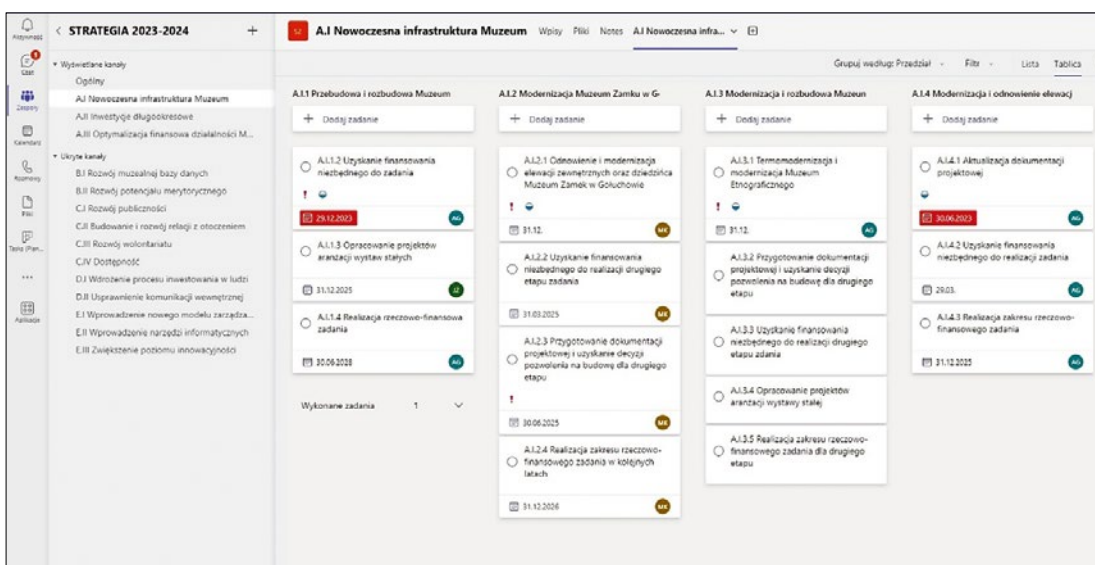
Aktywność
Czat
Zespoły
Kalendarz
Rozmowy
Pliki
Tablica
...
Aplikacje

< STRATEGIA 2023-2024 +

Wyświetlane kanały
Ogólny
A.I Nowoczesna infrastruktura Muzeum
A.II Inwestycje długookresowe
A.III Optymalizacja finansowa działalności M...
Ukryte kanały
B.I Rozwój muzealnej bazy danych
B.II Rozwój potencjału merytorycznego
C.I Rozwój publiczności
C.II Budowanie i rozwój relacji z otoczeniem
C.III Rozwój wolontariatu
C.IV Dostępność
D.I Wdrożenie procesu inwestowania w ludzi
D.II Usprawnienie komunikacji wewnętrznej
E.I Wprowadzenie nowego modelu zarządza...
E.II Wprowadzenie narzędzi informatycznych
E.III Zwiększenie poziomu innowacyjności

SI A.I Nowoczesna infrastruktura Muzeum Wpisy Pliki Notes A.I Nowoczesna infra... ⌄ +

Grupuj według: Przedział ⌄ Filtr ⌄ Lista Tablica

A.I.1 Przebudowa i rozbudowa Muzeum
+ Dodaj zadanie
A.I.1.2 Uzyskanie finansowania niezbędnego do zadania
! 
29.12.2023 AG
A.I.1.3 Opracowanie projektów aranżacji wystaw stałych
31.12.2025 JZ
A.I.1.4 Realizacja rzeczowo-finansowa zadania
30.06.2028 AG
Wykonane zadania 1 ⌄

A.I.2 Modernizacja Muzeum Zamku w G
+ Dodaj zadanie
A.I.2.1 Odnowienie i modernizacja elewacji zewnętrznych oraz dziedzińca Muzeum Zamek w Gołuchowie
!
31.12. MK
A.I.2.2 Uzyskanie finansowania niezbędnego do realizacji drugiego etapu zadania
31.03.2025 MK
A.I.2.3 Przygotowanie dokumentacji projektowej i uzyskanie decyzji pozwolenia na budowę dla drugiego etapu
!
30.06.2025 MK
A.I.2.4 Realizacja zakresu rzeczowo-finansowego zadania w kolejnych latach
31.12.2026 MK

A.I.3 Modernizacja i rozbudowa Muzeum
+ Dodaj zadanie
A.I.3.1 Termomodernizacja i modernizacja Muzeum Etnograficznego
!
31.12. AG
A.I.3.2 Przygotowanie dokumentacji projektowej i uzyskanie decyzji pozwolenia na budowę dla drugiego etapu
A.I.3.3 Uzyskanie finansowania niezbędnego do realizacji drugiego etapu zadania
A.I.3.4 Opracowanie projektów aranżacji wystawy stałej
A.I.3.5 Realizacja zakresu rzeczowo-finansowego zadania dla drugiego etapu

A.I.4 Modernizacja i odnowienie elewacj
+ Dodaj zadanie
A.I.4.1 Aktualizacja dokumentacji projektowej
30.06.2023 AG
A.I.4.2 Uzyskanie finansowania niezbędnego do realizacji zadania
29.03. AG
A.I.4.3 Realizacja zakresu rzeczowo-finansowego zadania
31.12.2025 AG